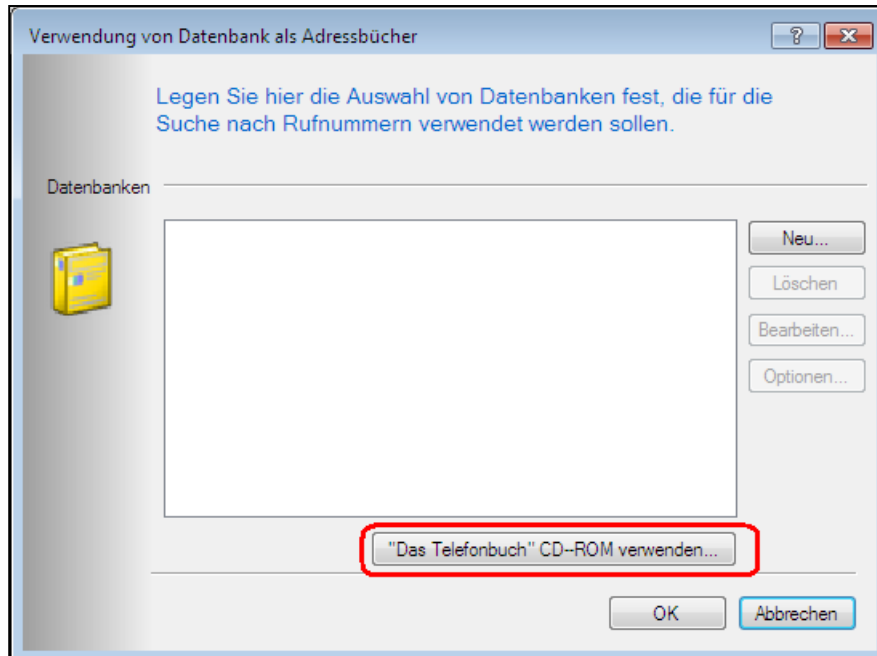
Verwendung von Datenbank als Adressbücher

?

Legen Sie hier die Auswahl von Datenbanken fest, die für die Suche nach Rufnummern verwendet werden sollen.

Datenbanken

Neu...

Löschen

Bearbeiten...

Optionen...

"Das Telefonbuch" CD--ROM verwenden...

OK

Abbrechen